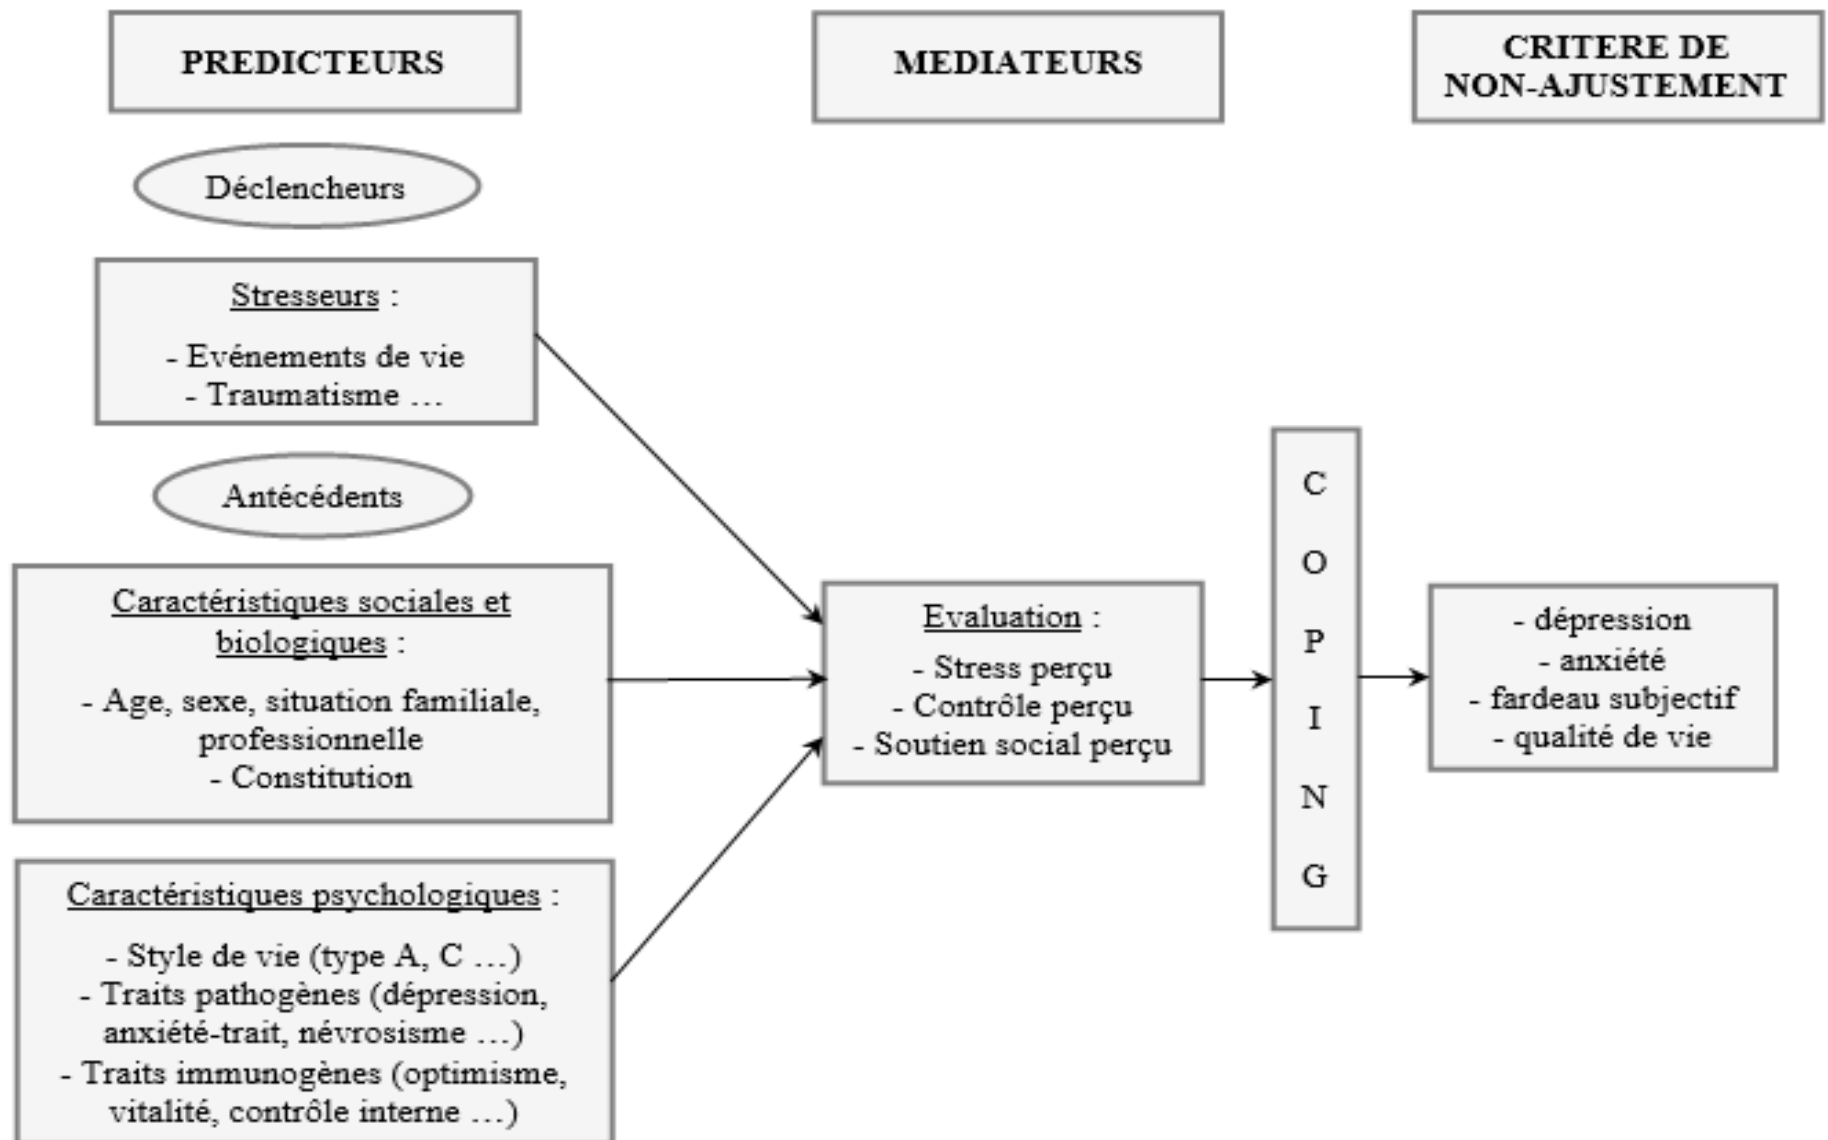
PREDICTEURS

MEDIATEURS

CRITERE DE NON-AJUSTEMENT

Déclencheurs

Stresseurs :

- Evénements de vie
- Traumatisme …

Antécédents

Caractéristiques sociales et biologiques :

- Age, sexe, situation familiale, professionnelle
- Constitution

Caractéristiques psychologiques :

- Style de vie (type A, C …)
- Traits pathogènes (dépression, anxiété-trait, névrosisme …)
- Traits immunogènes (optimisme, vitalité, contrôle interne …)

Evaluation :

- Stress perçu
- Contrôle perçu
- Soutien social perçu

C O P I N G

- dépression
- anxiété
- fardeau subjectif
- qualité de vie